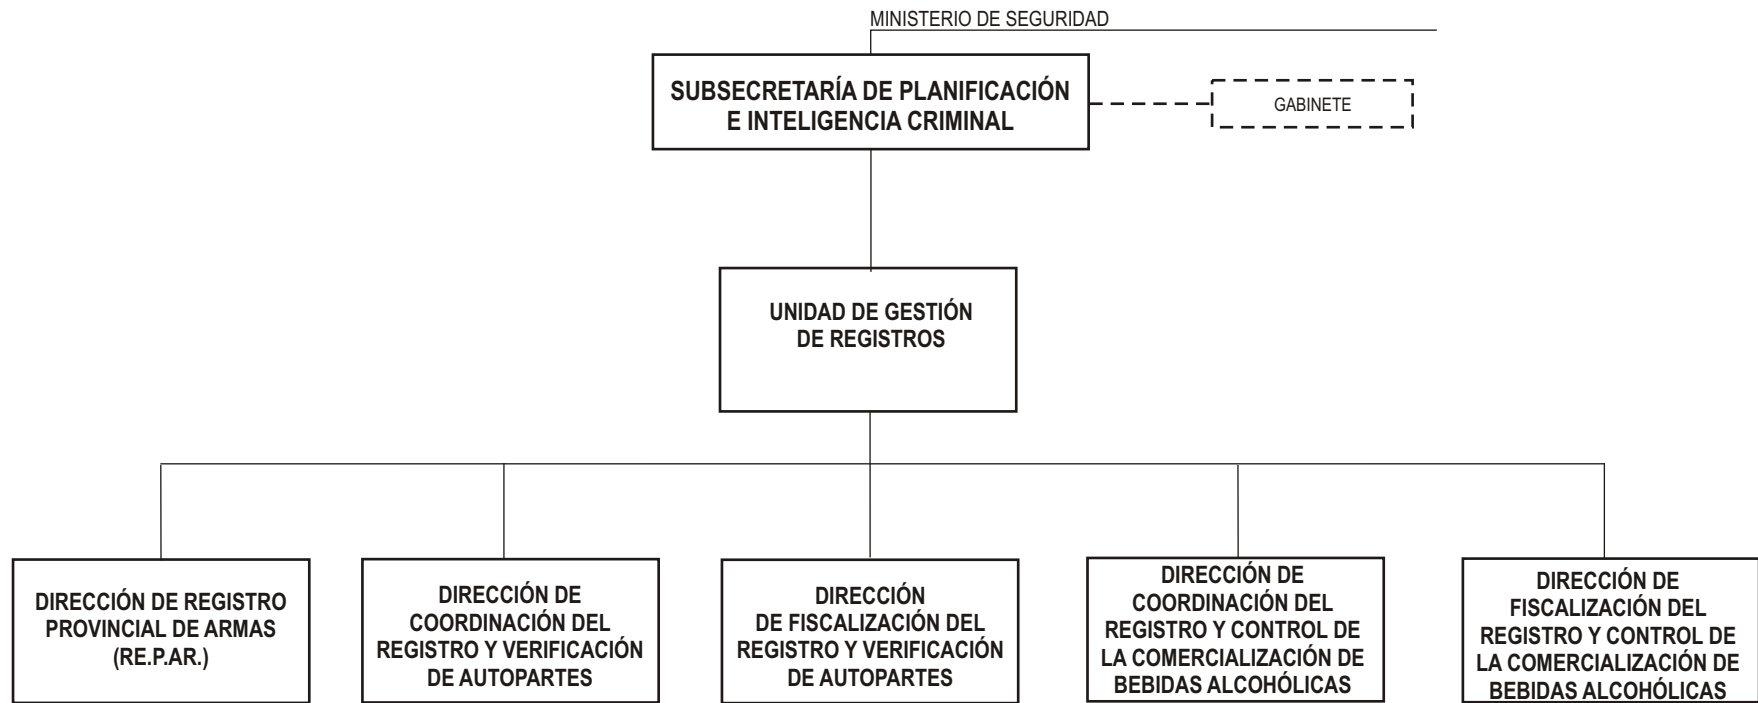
MINISTERIO DE SEGURIDAD

SUBSECRETARÍA DE PLANIFICACIÓN E INTELIGENCIA CRIMINAL

GABINETE

UNIDAD DE GESTIÓN DE REGISTROS

DIRECCIÓN DE REGISTRO PROVINCIAL DE ARMAS (RE.P.AR.)

DIRECCIÓN DE COORDINACIÓN DEL REGISTRO Y VERIFICACIÓN DE AUTOPARTES

DIRECCIÓN DE FISCALIZACIÓN DEL REGISTRO Y VERIFICACIÓN DE AUTOPARTES

DIRECCIÓN DE COORDINACIÓN DEL REGISTRO Y CONTROL DE LA COMERCIALIZACIÓN DE BEBIDAS ALCOHÓLICAS

DIRECCIÓN DE FISCALIZACIÓN DEL REGISTRO Y CONTROL DE LA COMERCIALIZACIÓN DE BEBIDAS ALCOHÓLICAS